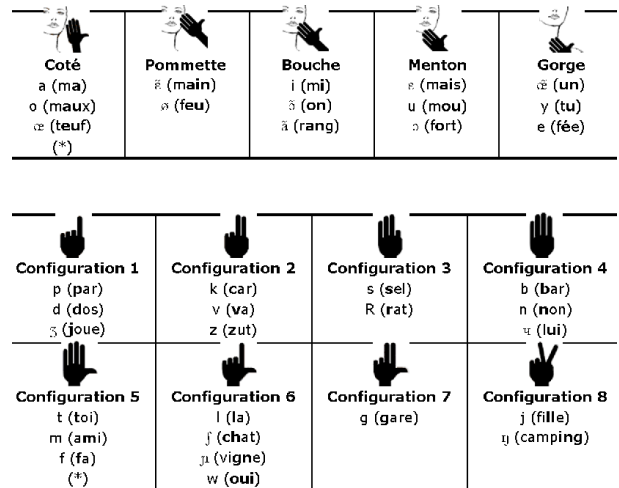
| Coté | Pommette | Bouche | Menton | Gorge |
|---|---|---|---|---|
| a (ma) | ɛ̃ (main) | i (mi) | ɛ (mais) | œ̃ (un) |
| o (maux) | ø (feu) | ɔ̃ (on) | u (mou) | y (tu) |
| œ (teuf) | | ɑ̃ (rang) | ɔ (fort) | e (fée) |
| (*) | | | | |

| Configuration 1 | Configuration 2 | Configuration 3 | Configuration 4 |
|---|---|---|---|
| p (par) | k (car) | s (sel) | b (bar) |
| d (dos) | v (va) | R (rat) | n (non) |
| ʒ (joue) | z (zut) | | ɥ (lui) |

| Configuration 5 | Configuration 6 | Configuration 7 | Configuration 8 |
|---|---|---|---|
| t (toi) | l (la) | g (gare) | j (fille) |
| m (ami) | ʃ (chat) | | ŋ (camping) |
| f (fa) | ɲ (vigne) | | |
| (*) | w (oui) | | |